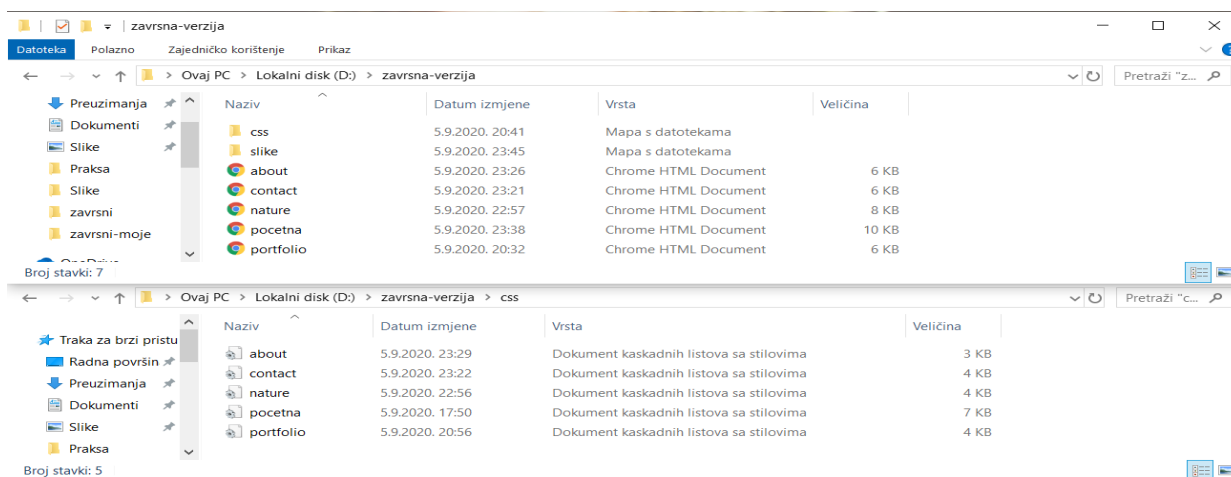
zavrsna-verzija

Datoteka Polazno Zajedničko korištenje Prikaz

Ovaj PC > Lokalni disk (D:) > zavrsna-verzija

Pretraži "z...

Preuzimanja
Dokumenti
Slike
Praksa
Slike
zavrsni
zavrsni-moje
OneDrive

| Naziv | Datum izmjene | Vrsta | Veličina |
|---|---|---|---|
| css | 5.9.2020. 20:41 | Mapa s datotekama | |
| slike | 5.9.2020. 23:45 | Mapa s datotekama | |
| about | 5.9.2020. 23:26 | Chrome HTML Document | 6 KB |
| contact | 5.9.2020. 23:21 | Chrome HTML Document | 6 KB |
| nature | 5.9.2020. 22:57 | Chrome HTML Document | 8 KB |
| pocetna | 5.9.2020. 23:38 | Chrome HTML Document | 10 KB |
| portfolio | 5.9.2020. 20:32 | Chrome HTML Document | 6 KB |

Broj stavki: 7

Ovaj PC > Lokalni disk (D:) > zavrsna-verzija > css

Pretraži "c...

Traka za brzi pristu
Radna površin
Preuzimanja
Dokumenti
Slike
Praksa

| Naziv | Datum izmjene | Vrsta | Veličina |
|---|---|---|---|
| about | 5.9.2020. 23:29 | Dokument kaskadnih listova sa stilovima | 3 KB |
| contact | 5.9.2020. 23:22 | Dokument kaskadnih listova sa stilovima | 4 KB |
| nature | 5.9.2020. 22:56 | Dokument kaskadnih listova sa stilovima | 4 KB |
| pocetna | 5.9.2020. 17:50 | Dokument kaskadnih listova sa stilovima | 7 KB |
| portfolio | 5.9.2020. 20:56 | Dokument kaskadnih listova sa stilovima | 4 KB |

Broj stavki: 5